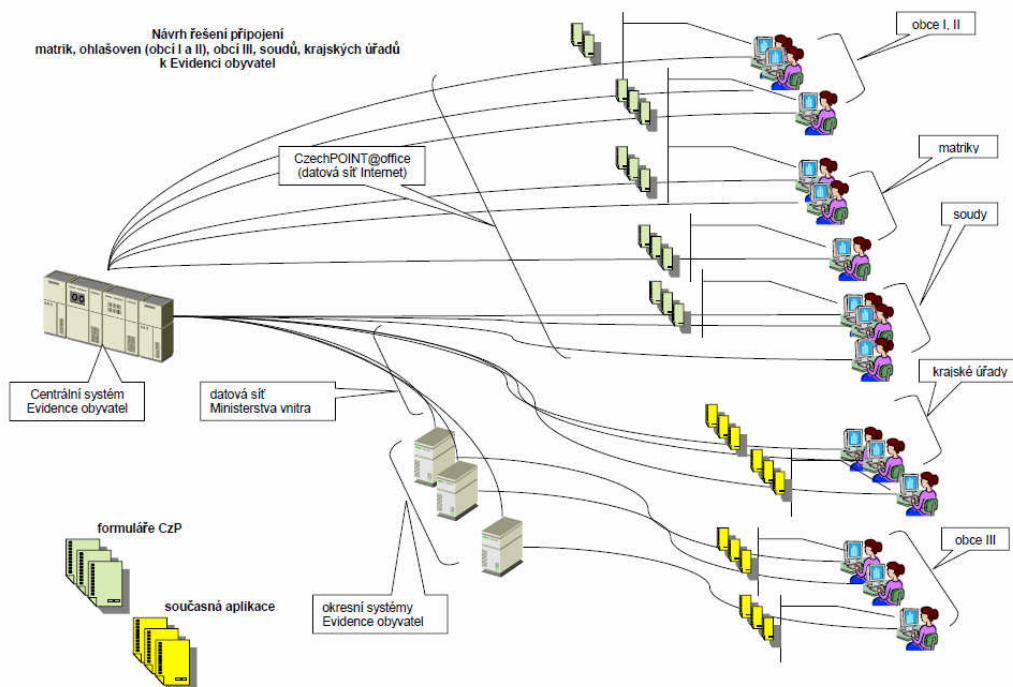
Návrh řešení připojení matrik, ohlašoven (obcí I a II), obcí III, soudů, krajských úřadů k Evidenci obyvatel

obce I, II

CzechPOINT@office (datová síť Internet)

matriky

soudy

Centrální systém Evidence obyvatel

datová síť Ministerstva vnitra

krajské úřady

formuláře CzP

obce III

současná aplikace

okresní systémy Evidence obyvatel